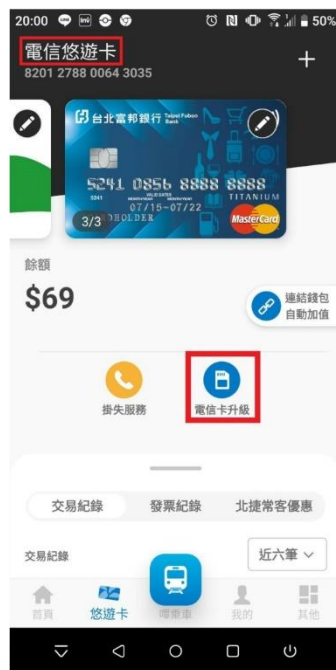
20:00 50%

電信悠遊卡
8201 2788 0064 3035

+

台北富邦銀行 Taipei Fubon Bank
TITANIUM
5241 0856 8888 8888
5241
VALID DATES
07/15-07/22
3/3 HOLDER
MasterCard

餘額
$69

連結錢包
自動加值

掛失服務
電信卡升級

交易紀錄
發票紀錄
北捷常客優惠

交易紀錄
近六筆

首頁
悠遊卡
電乘車
我的
其他